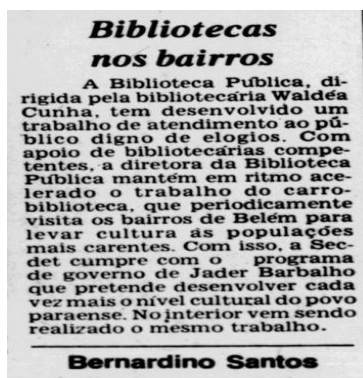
Bibliotecas nos bairros

A Biblioteca Pública, dirigida pela bibliotecária Waldéa Cunha, tem desenvolvido um trabalho de atendimento ao público digno de elogios. Com apoio de bibliotecárias competentes, a diretora da Biblioteca Pública mantém em ritmo acelerado o trabalho do carro-biblioteca, que periodicamente visita os bairros de Belém para levar cultura às populações mais carentes. Com isso, a Secdet cumpre com o programa de governo de Jader Barbalho que pretende desenvolver cada vez mais o nível cultural do povo paraense. No interior vem sendo realizado o mesmo trabalho.

Bernardino Santos